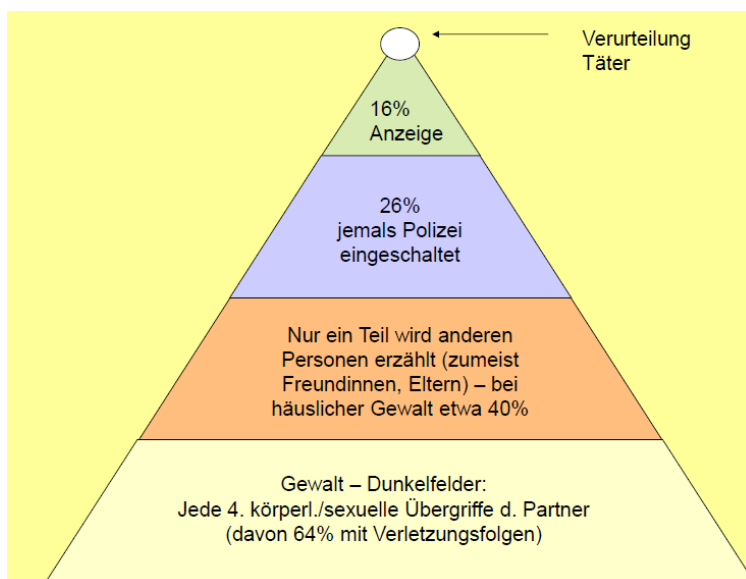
Verurteilung Täter

16%
Anzeige

26%
jemals Polizei eingeschaltet

Nur ein Teil wird anderen Personen erzählt (zumeist Freundinnen, Eltern) – bei häuslicher Gewalt etwa 40%

Gewalt – Dunkelfelder:
Jede 4. körperl./sexuelle Übergriffe d. Partner (davon 64% mit Verletzungsfolgen)